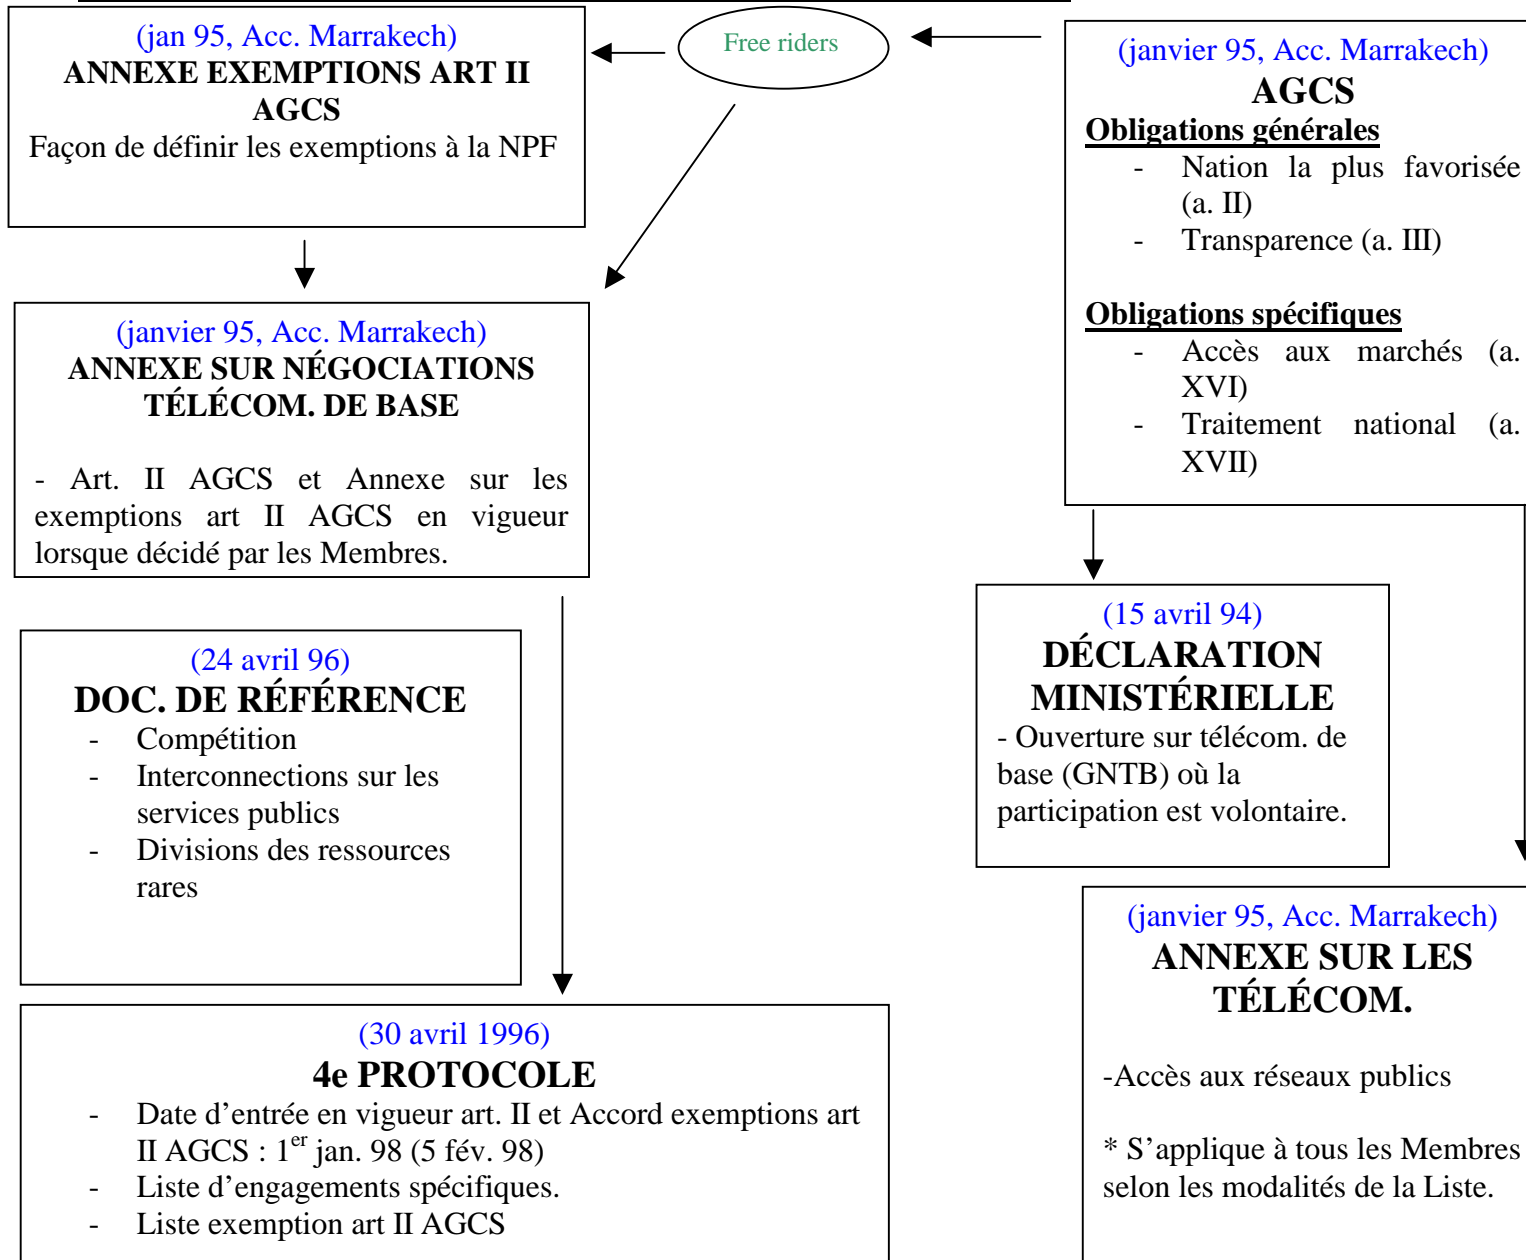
(jan 95, Acc. Marrakech)
ANNEXE EXEMPTIONS ART II AGCS
Façon de définir les exemptions à la NPF

Free riders

(janvier 95, Acc. Marrakech)
AGCS
Obligations générales
- Nation la plus favorisée (a. II)
- Transparence (a. III)

Obligations spécifiques
- Accès aux marchés (a. XVI)
- Traitement national (a. XVII)

(janvier 95, Acc. Marrakech)
ANNEXE SUR NÉGOCIATIONS TÉLÉCOM. DE BASE

- Art. II AGCS et Annexe sur les exemptions art II AGCS en vigueur lorsque décidé par les Membres.

(15 avril 94)
DÉCLARATION MINISTÉRIELLE
- Ouverture sur télécom. de base (GNTB) où la participation est volontaire.

(24 avril 96)
DOC. DE RÉFÉRENCE
- Compétition
- Interconnections sur les services publics
- Divisions des ressources rares

(janvier 95, Acc. Marrakech)
ANNEXE SUR LES TÉLÉCOM.

-Accès aux réseaux publics

* S'applique à tous les Membres selon les modalités de la Liste.

(30 avril 1996)
4e PROTOCOLE
- Date d'entrée en vigueur art. II et Accord exemptions art II AGCS : $1^{er}$ jan. 98 (5 fév. 98)
- Liste d'engagements spécifiques.
- Liste exemption art II AGCS